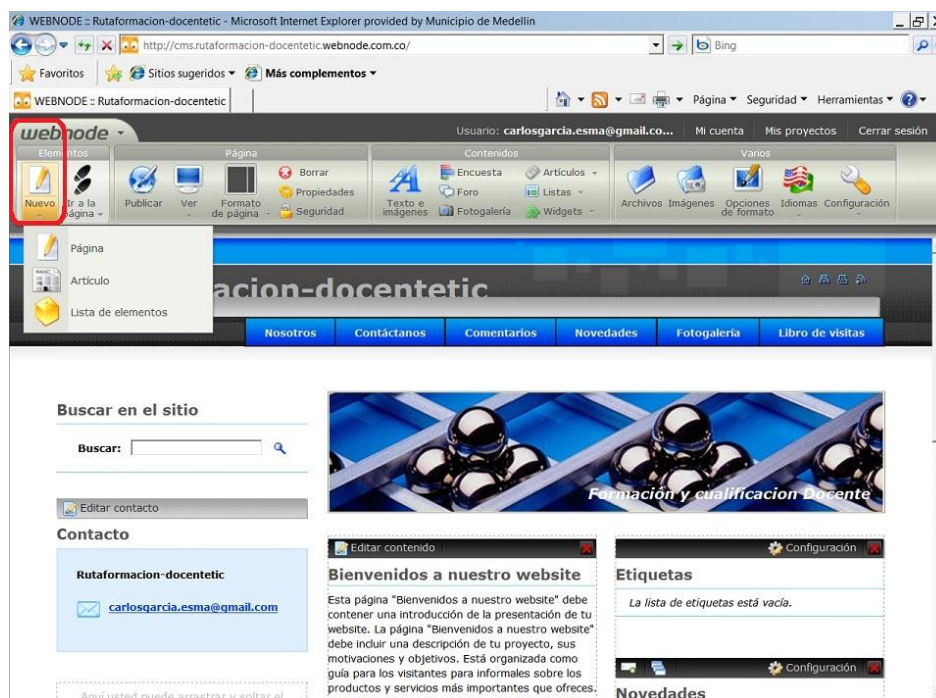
WEBNODE :: Rutaformacion-docentetic - Microsoft Internet Explorer provided by Municipio de Medellin

http://cms.rutaformacion-docentetic.webnode.com.co/

Bing

Favoritos

Sitios sugeridos ▾

Más complementos ▾

WEBNODE :: Rutaformacion-docentetic

Página ▾ Seguridad ▾ Herramientas ▾

webnode ▾

Usuario: carlosgarcia.esma@gmail.co...

Mi cuenta

Mis proyectos

Cerrar sesión

Elementos

Página

Contenidos

Varios

Nuevo

Ir a la página

Publicar

Ver

Formato de página

Borrar

Propiedades

Seguridad

Texto e imágenes

Encuesta

Foro

Fotogalería

Artículos

Listas

Widgets

Archivos

Imágenes

Opciones de formato

Idiomas

Configuración

Página

Artículo

Lista de elementos

acion-docentetic

Nosotros

Contáctanos

Comentarios

Novedades

Fotogalería

Libro de visitas

Buscar en el sitio

Buscar:

Formación y cualificacion Docente

Editar contacto

Contacto

Rutaformacion-docentetic

carlosgarcia.esma@gmail.com

Aquí usted puede arrastrar y soltar el

Editar contenido

Bienvenidos a nuestro website

Esta página "Bienvenidos a nuestro website" debe contener una introducción de la presentación de tu website. La página "Bienvenidos a nuestro website" debe incluir una descripción de tu proyecto, sus motivaciones y objetivos. Está organizada como guía para los visitantes para informales sobre los productos y servicios más importantes que ofreces.

Configuración

Etiquetas

La lista de etiquetas está vacía.

Configuración

Novedades